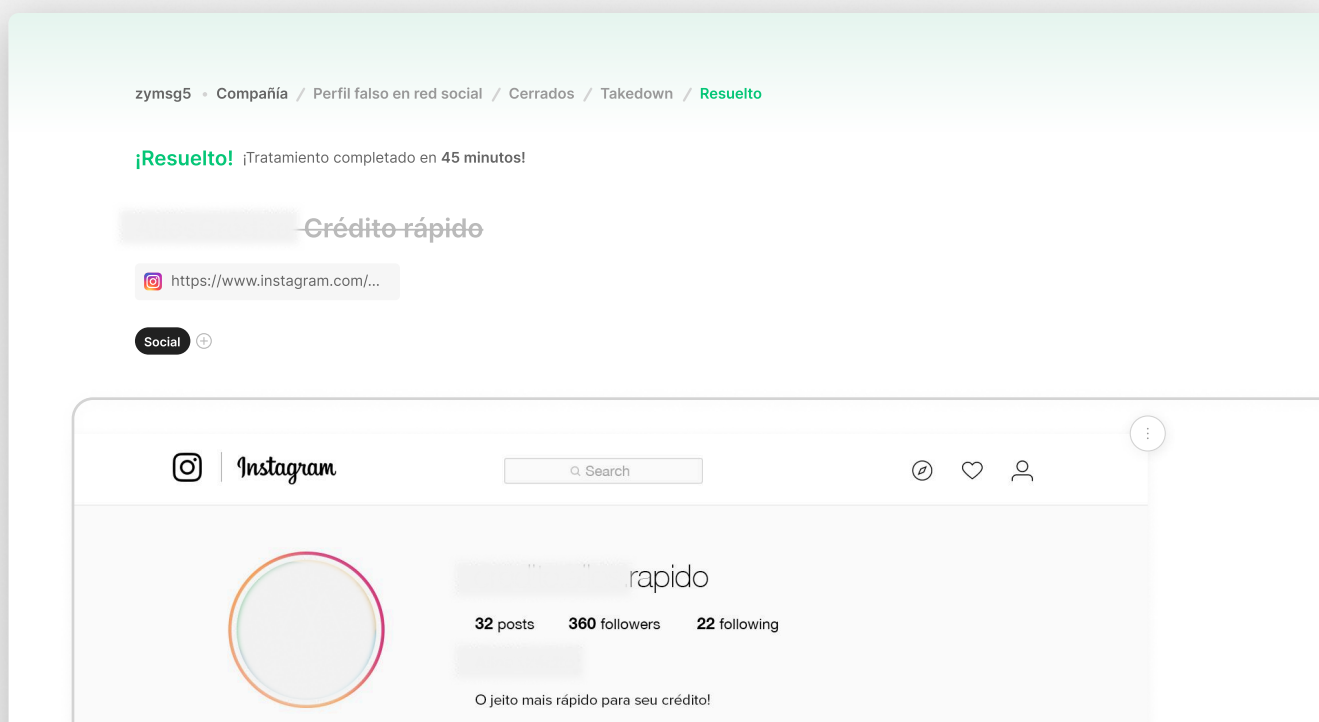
zymsg5 • Compañía / Perfil falso en red social / Cerrados / Takedown / Resuelto

¡Resuelto! ¡Tratamiento completado en **45 minutos**!

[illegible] Crédito rápido

https://www.instagram.com/...

Social

Instagram

Search

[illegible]rapido

32 posts 360 followers 22 following

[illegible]

O jeito mais rápido para seu crédito!